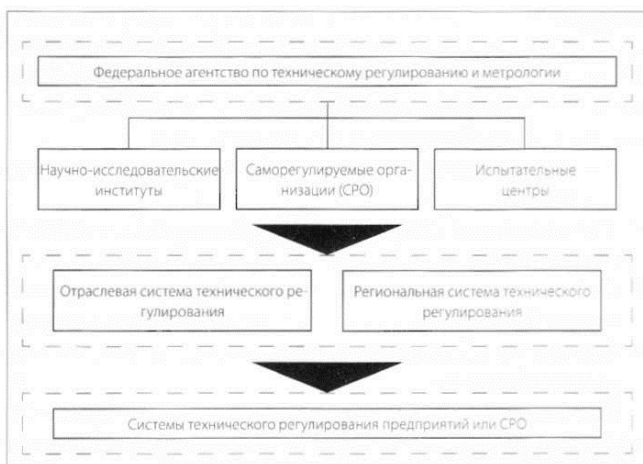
Федеральное агентство по техническому регулированию и метрологии

Научно-исследовательские институты

Саморегулируемые организации (СРО)

Испытательные центры

Отраслевая система технического регулирования

Региональная система технического регулирования

Системы технического регулирования предприятий или СРО